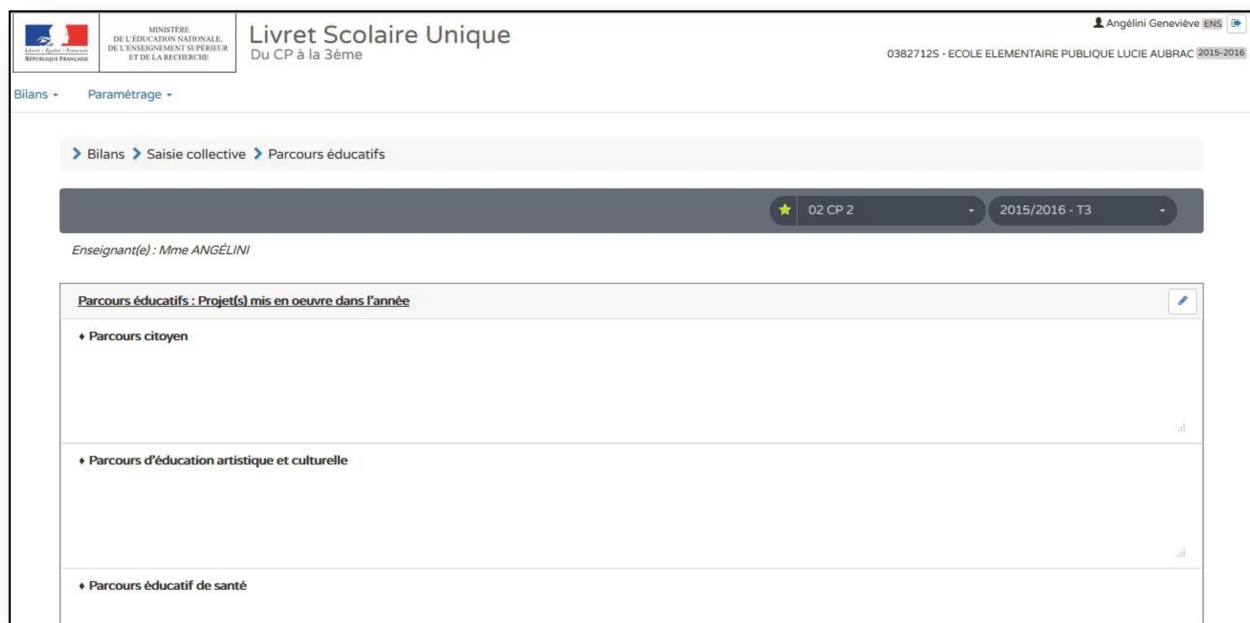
Liberté • Égalité • Fraternité
RÉPUBLIQUE FRANÇAISE

MINISTÈRE DE L'ÉDUCATION NATIONALE, DE L'ENSEIGNEMENT SUPÉRIEUR ET DE LA RECHERCHE

Livret Scolaire Unique
Du CP à la 3ème

Angélini Geneviève ENS

0382712S - ECOLE ELEMENTAIRE PUBLIQUE LUCIE AUBRAC 2015-2016

Bilans ▾ Paramétrage ▾

> Bilans > Saisie collective > Parcours éducatifs

02 CP 2 ▾ 2015/2016 - T3 ▾

Enseignant(e) : Mme ANGÉLINI

Parcours éducatifs : Projet(s) mis en oeuvre dans l'année

• Parcours citoyen

• Parcours d'éducation artistique et culturelle

• Parcours éducatif de santé